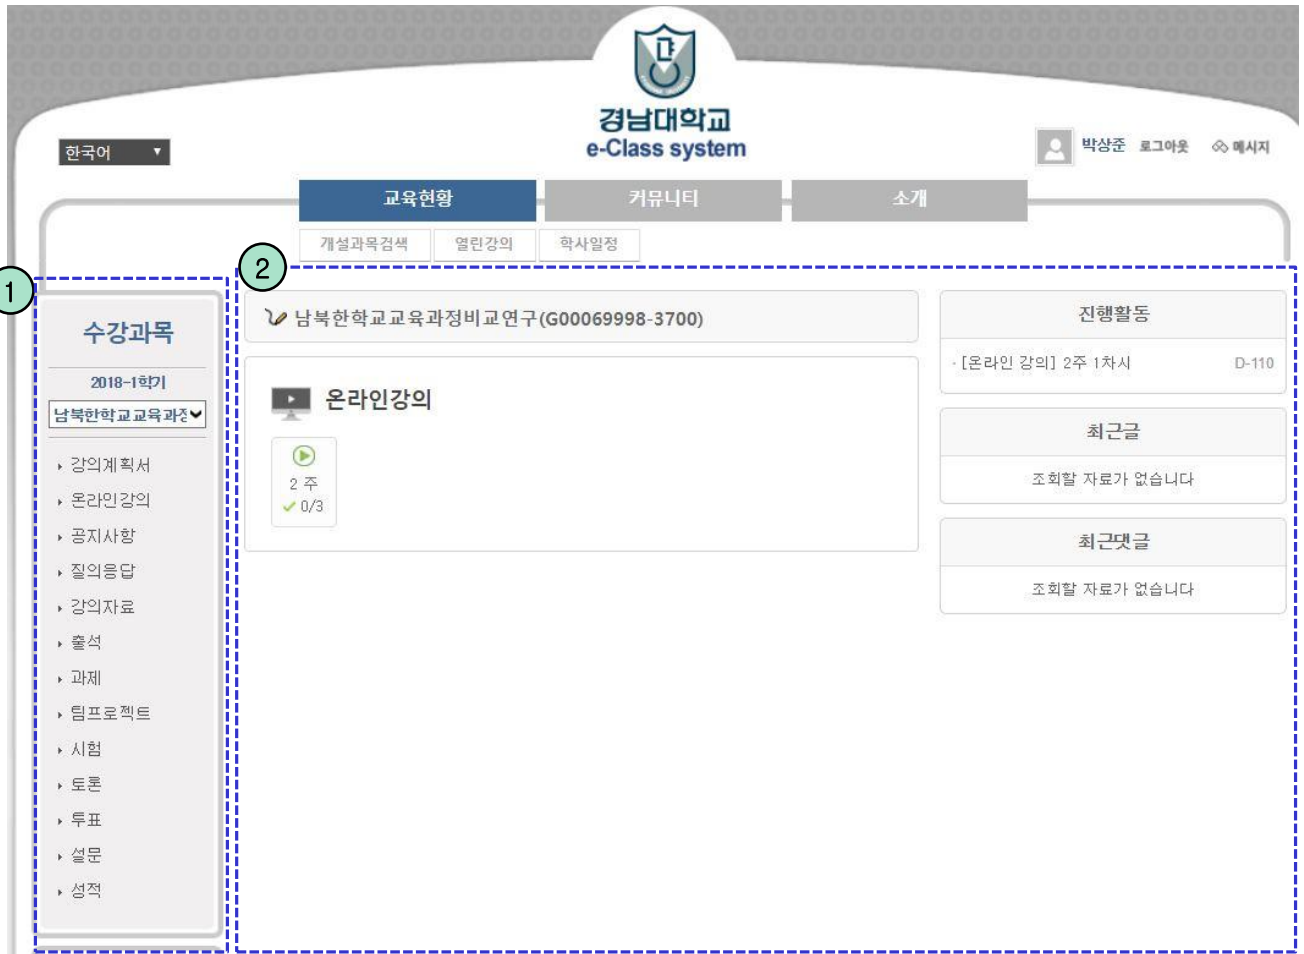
경남대학교
e-Class system

한국어

박상준 로그아웃 메시지

교육현황 커뮤니티 소개

개설과목검색 열린강의 학사일정

1

수강과목

2018-1학기

남북한학교교육과정

강의계획서
온라인강의
공지사항
질의응답
강의자료
출석
과제
팀프로젝트
시험
토론
투표
설문
성적

2

남북한학교교육과정비교연구(G00069998-3700)

온라인강의

2 주
0/3

진행활동

[온라인 강의] 2주 1차시 D-110

최근글

조회할 자료가 없습니다

최근댓글

조회할 자료가 없습니다